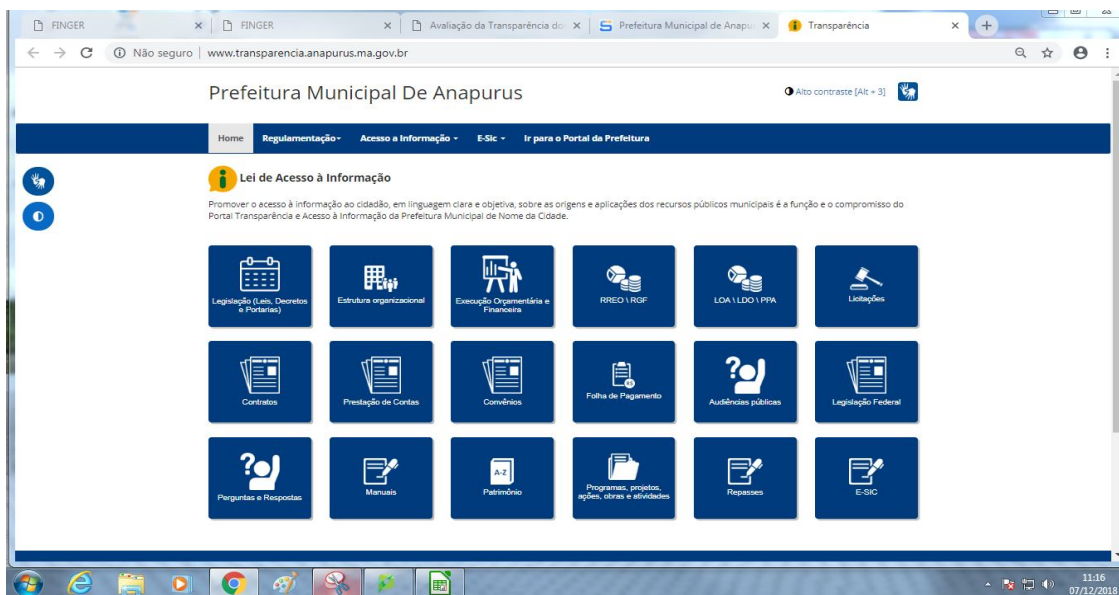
FINGER ×
FINGER ×
Avaliação da Transparência do ×
Prefeitura Municipal de Anapu ×
Transparência ×

Não seguro | www.transparencia.anapurus.ma.gov.br

Prefeitura Municipal De Anapurus

Alto contraste [Alt + 3]

Home
Regulamentação
Acesso a Informação
E-Sic
Ir para o Portal da Prefeitura

Lei de Acesso à Informação

Promover o acesso à informação ao cidadão, em linguagem clara e objetiva, sobre as origens e aplicações dos recursos públicos municipais é a função e o compromisso do Portal Transparência e Acesso à Informação da Prefeitura Municipal de Nome da Cidade.

Legislação (Leis, Decretos e Portarias)
Estrutura organizacional
Execução Orçamentária e Financeira
RREO \ RGF
LOA \ LDO \ PPA
Licitações

Contratos
Prestação de Contas
Convênios
Folha de Pagamento
Audiências públicas
Legislação Federal

Perguntas e Respostas
Manuais
A-Z
Patrimônio
Programas, projetos, ações, obras e atividades
Repasses
E-SIC

11:16
07/12/2018